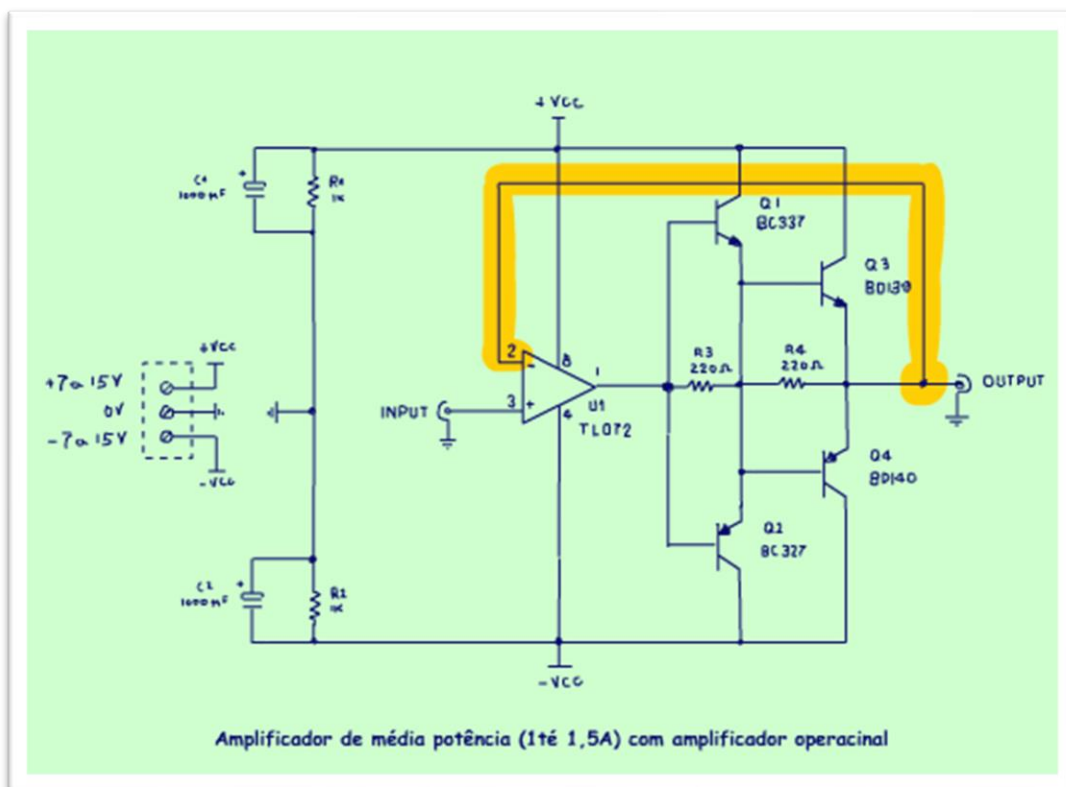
+VCC

C4
1000 μF

R0
1K

+7a 15V
0V
-7a 15V

+VCC
-VCC

INPUT

2
3
8
4
1

U1
TL072

Q1
BC337

Q3
BD139

R3
220Ω

R4
220Ω

OUTPUT

Q4
BD140

Q2
BC327

C2
1000 μF

R1
1K

-VCC

Amplificador de média potência (1té 1,5A) com amplificador operacinal